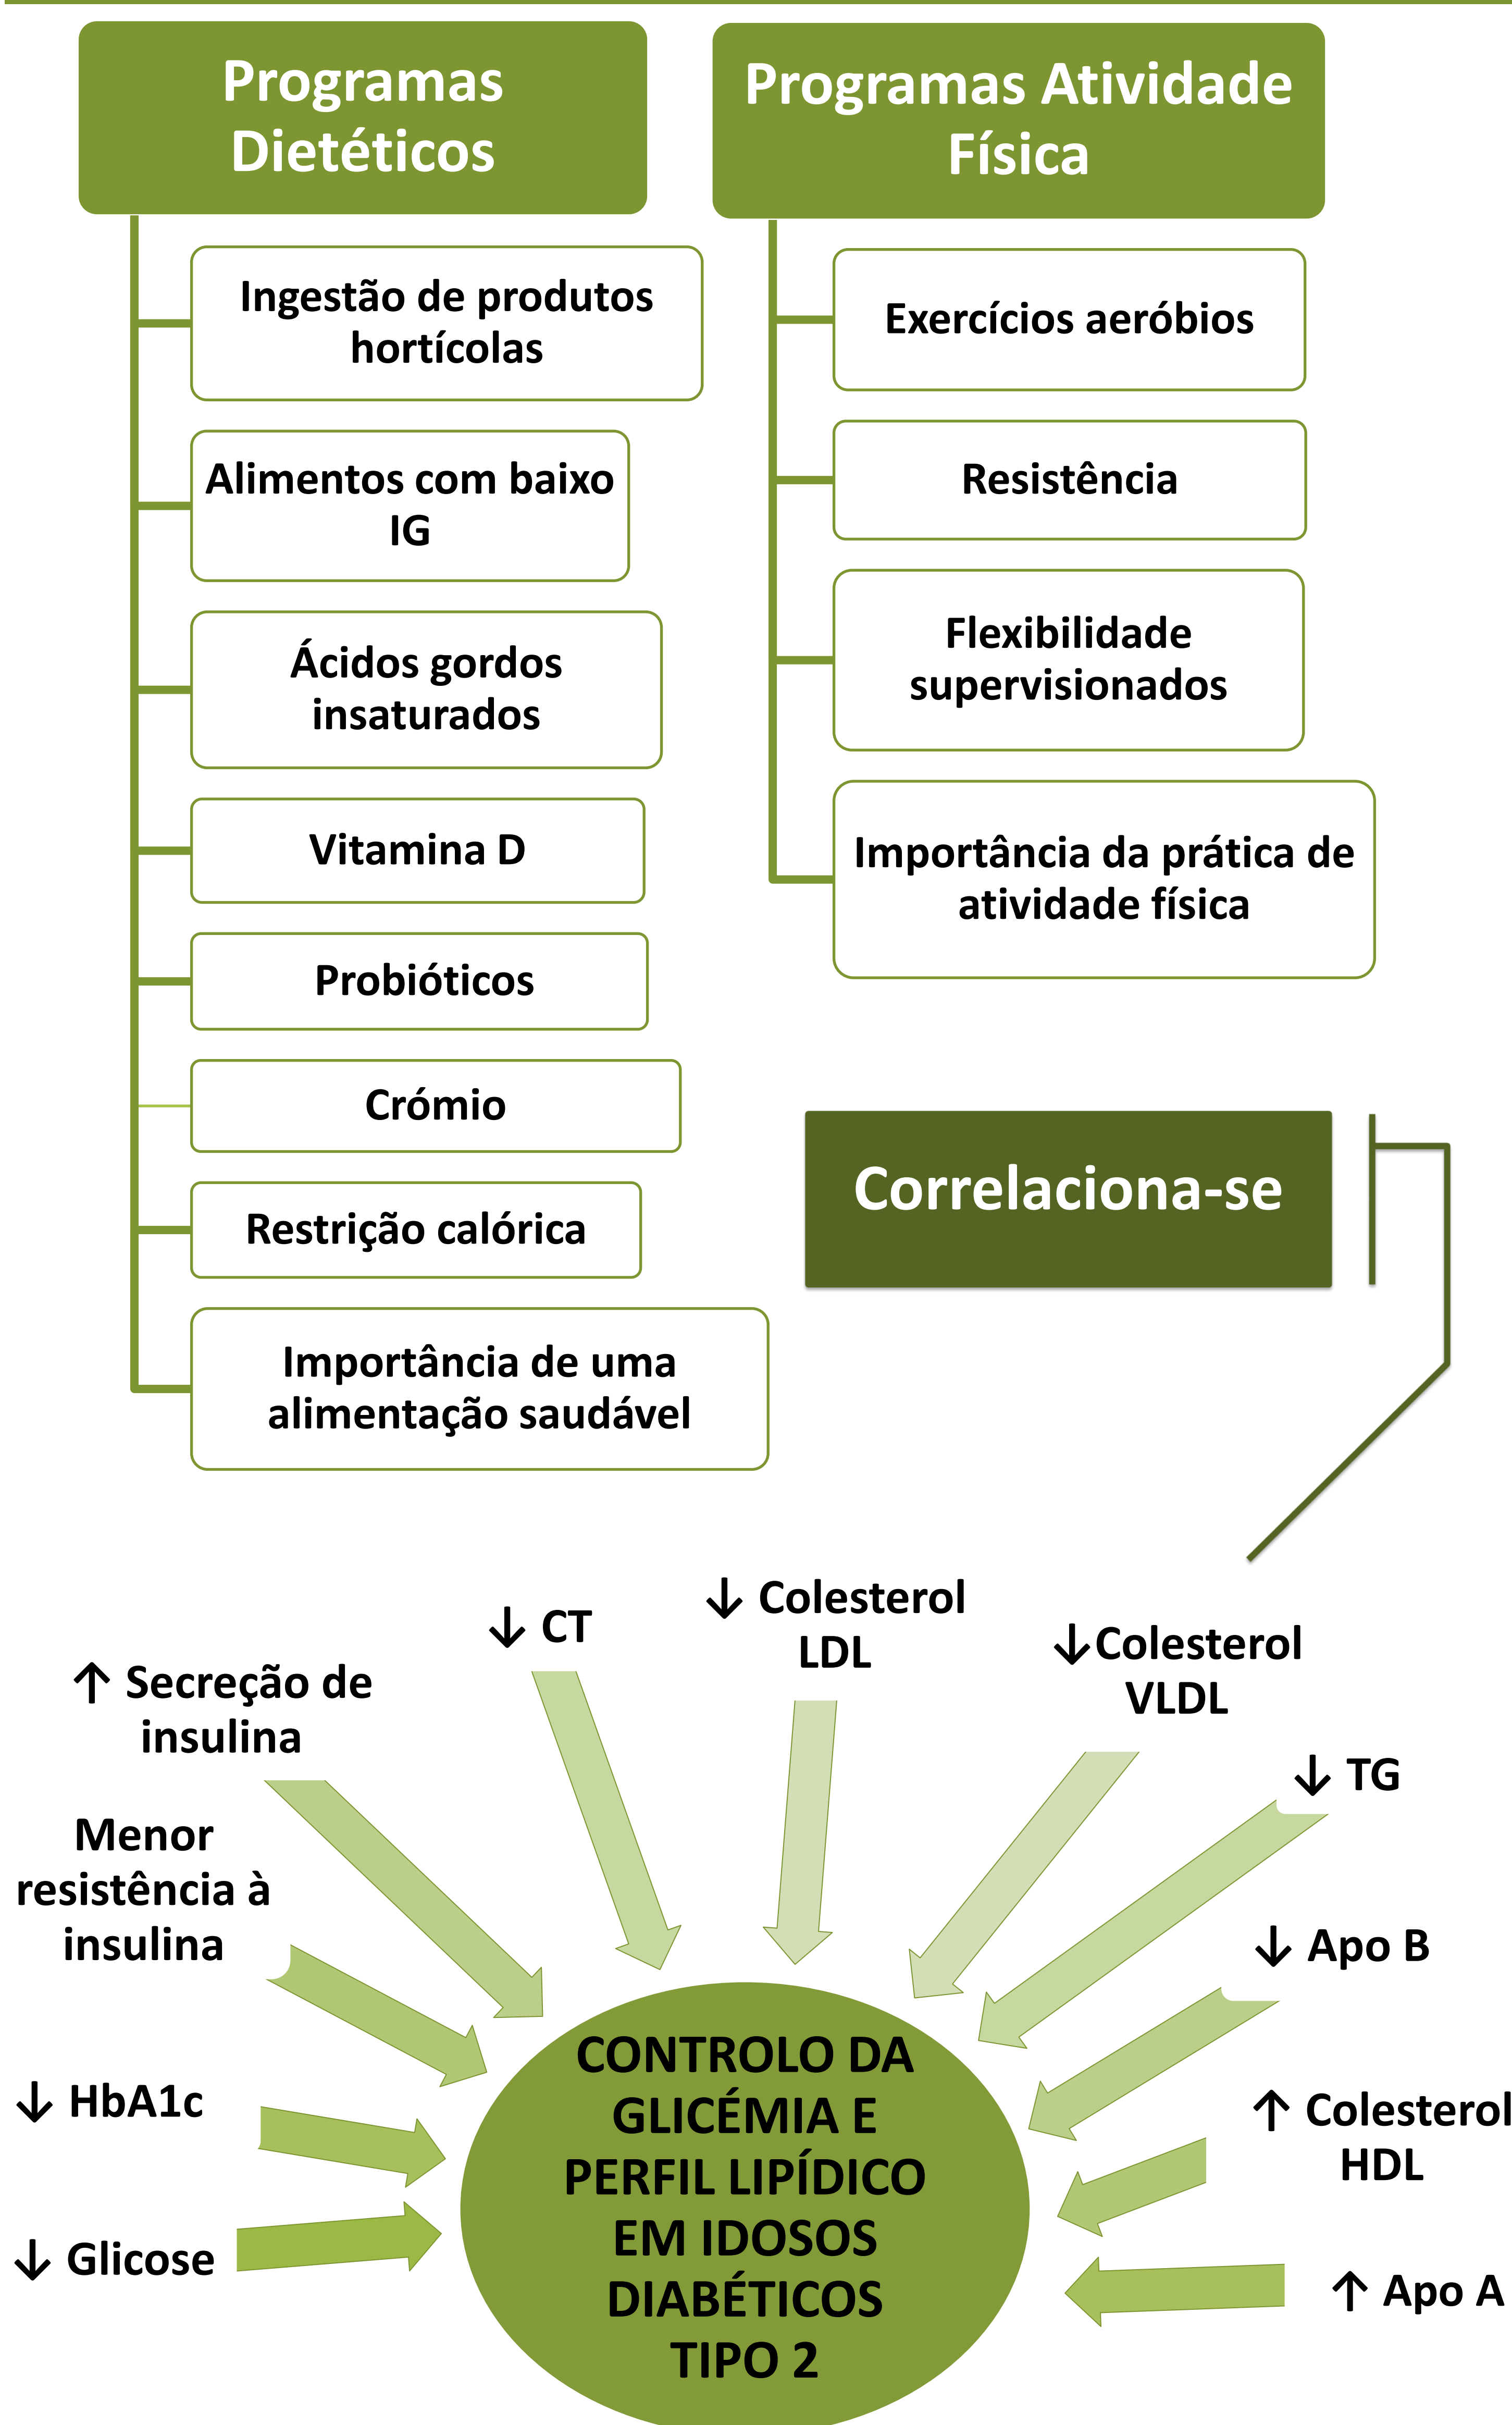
Programas Dietéticos

Ingestão de produtos hortícolas

Alimentos com baixo IG

Ácidos gordos insaturados

Vitamina D

Probióticos

Crómio

Restrição calórica

Importância de uma alimentação saudável

Programas Atividade Física

Exercícios aeróbios

Resistência

Flexibilidade supervisionados

Importância da prática de atividade física

Correlaciona-se

↑ Secreção de insulina

↓ CT

↓ Colesterol LDL

↓Colesterol VLDL

↓ TG

Menor resistência à insulina

↓ Apo B

↓ HbA1c

↑ Colesterol HDL

↓ Glicose

↑ Apo A

CONTROLO DA GLICÉMIA E PERFIL LIPÍDICO EM IDOSOS DIABÉTICOS TIPO 2